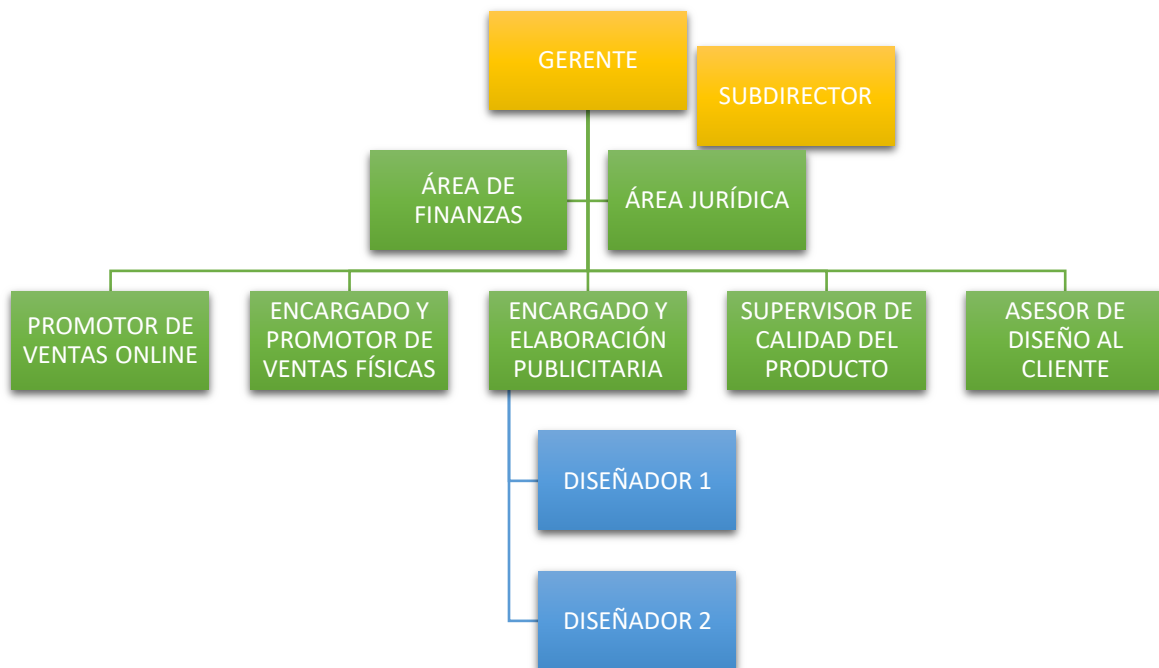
GERENTE

SUBDIRECTOR

ÁREA DE FINANZAS

ÁREA JURÍDICA

PROMOTOR DE VENTAS ONLINE

ENCARGADO Y PROMOTOR DE VENTAS FÍSICAS

ENCARGADO Y ELABORACIÓN PUBLICITARIA

SUPERVISOR DE CALIDAD DEL PRODUCTO

ASESOR DE DISEÑO AL CLIENTE

DISEÑADOR 1

DISEÑADOR 2